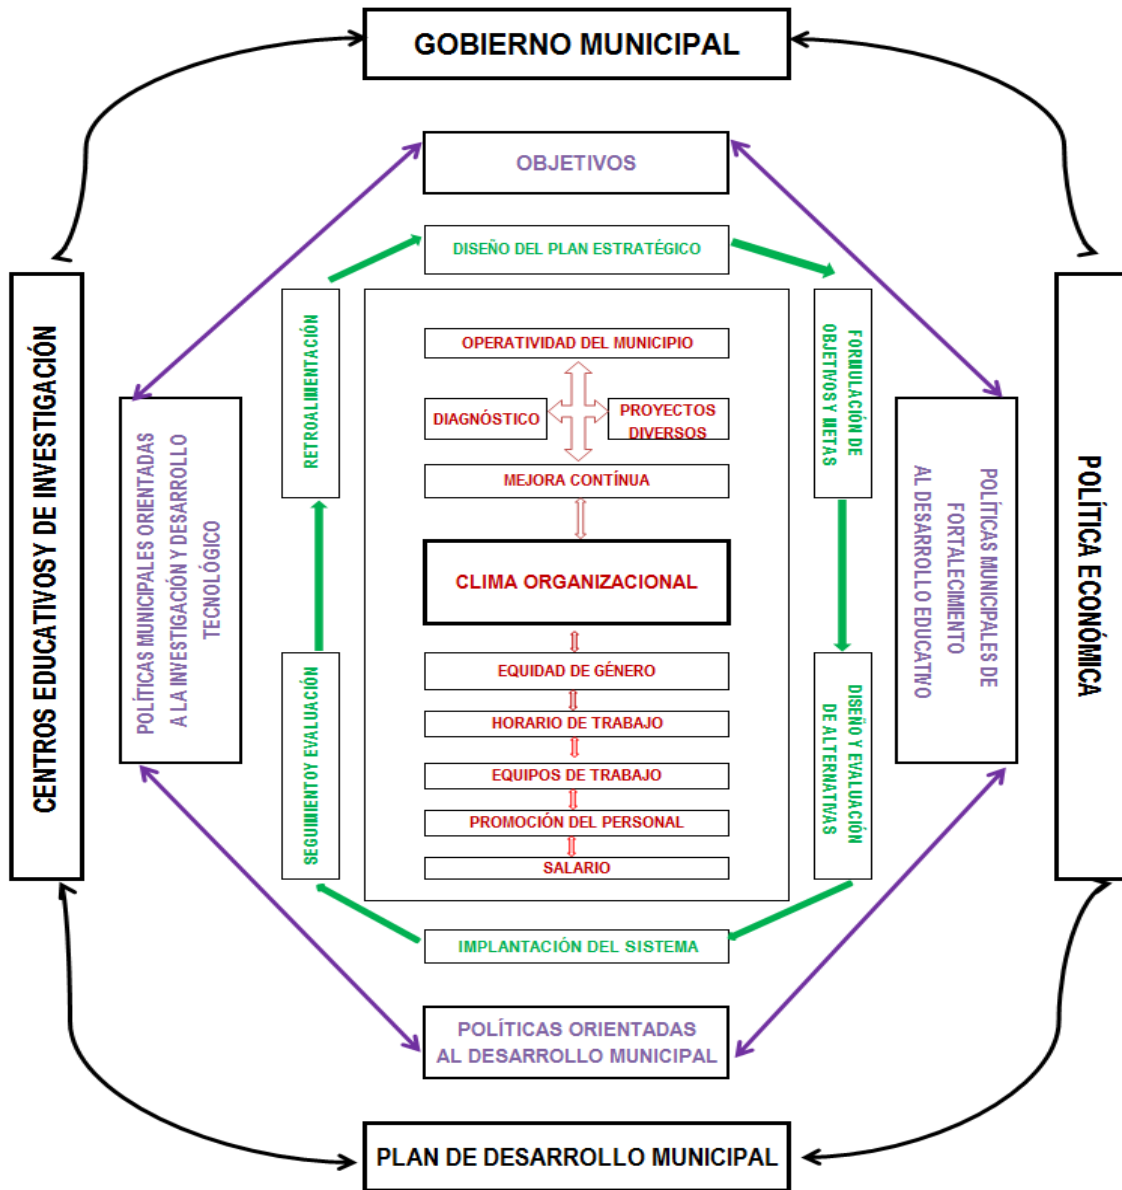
GOBIERNO MUNICIPAL

OBJETIVOS

DISEÑO DEL PLAN ESTRATÉGICO

CENTROS EDUCATIVOSY DE INVESTIGACIÓN

POLÍTICAS MUNICIPALES ORIENTADAS A LA INVESTIGACIÓN Y DESARROLLO TECNOLÓGICO

RETROALIMENTACIÓN

OPERATIVIDAD DEL MUNICIPIO

DIAGNÓSTICO

PROYECTOS DIVERSOS

MEJORA CONTÍNUA

CLIMA ORGANIZACIONAL

EQUIDAD DE GÉNERO

HORARIO DE TRABAJO

EQUIPOS DE TRABAJO

PROMOCIÓN DEL PERSONAL

SALARIO

FORMULACIÓN DE OBJETIVOS Y METAS

DISEÑO Y EVALUACIÓN DE ALTERNATIVAS

POLÍTICAS MUNICIPALES DE FORTALECIMIENTO AL DESARROLLO EDUCATIVO

POLÍTICA ECONÓMICA

SEGUIMIENTOY EVALUACIÓN

IMPLANTACIÓN DEL SISTEMA

POLÍTICAS ORIENTADAS AL DESARROLLO MUNICIPAL

PLAN DE DESARROLLO MUNICIPAL